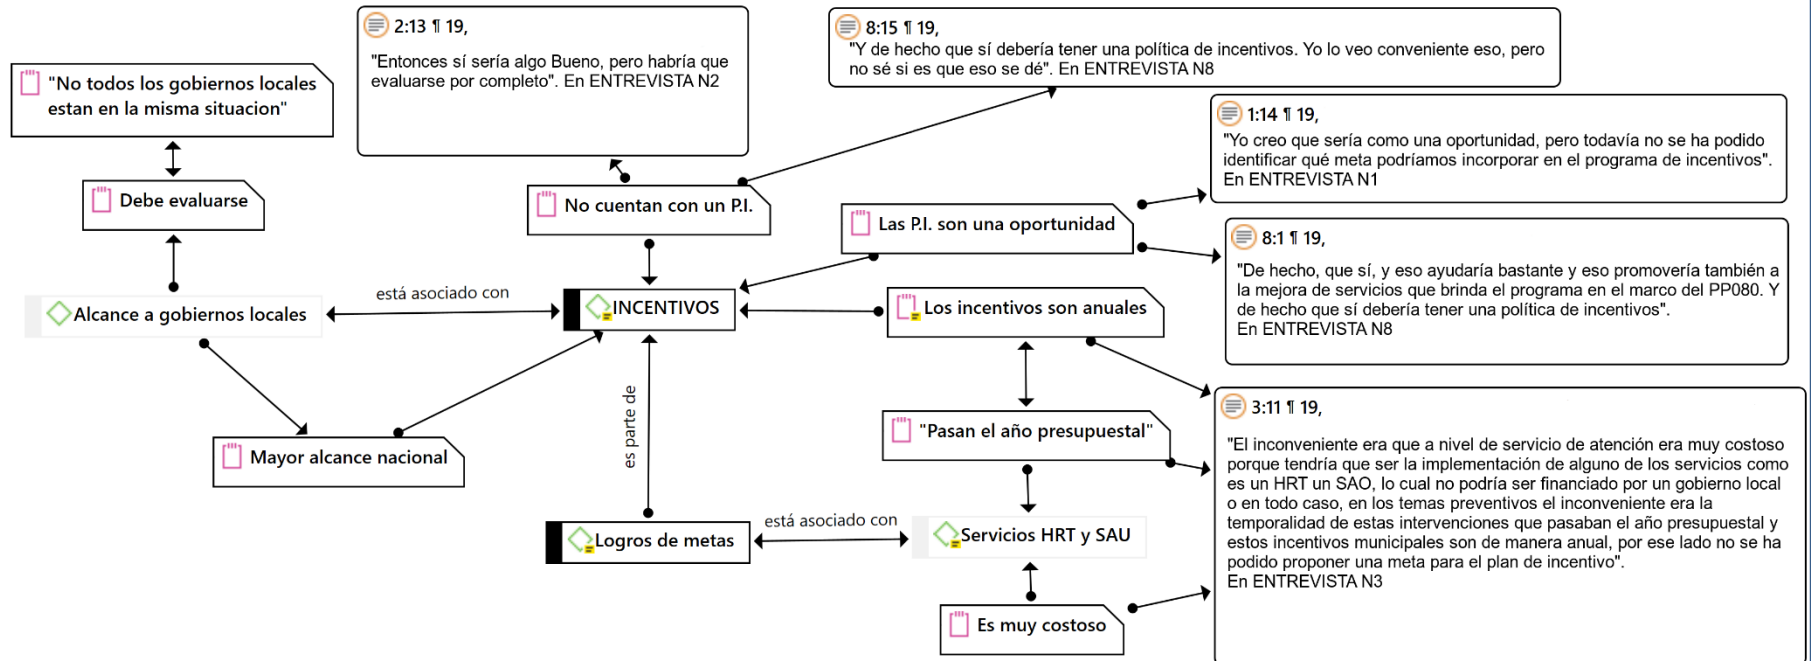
"No todos los gobiernos locales estan en la misma situacion"

Debe evaluarse

Alcance a gobiernos locales

está asociado con

Mayor alcance nacional

2:13 ¶ 19,

"Entonces sí sería algo Bueno, pero habría que evaluarse por completo". En ENTREVISTA N2

No cuentan con un P.I.

INCENTIVOS

es parte de

Logros de metas

está asociado con

8:15 ¶ 19,
"Y de hecho que sí debería tener una política de incentivos. Yo lo veo conveniente eso, pero no sé si es que eso se dé". En ENTREVISTA N8

1:14 ¶ 19,

"Yo creo que sería como una oportunidad, pero todavía no se ha podido identificar qué meta podríamos incorporar en el programa de incentivos". En ENTREVISTA N1

Las P.I. son una oportunidad

8:1 ¶ 19,

"De hecho, que sí, y eso ayudaría bastante y eso promovería también a la mejora de servicios que brinda el programa en el marco del PP080. Y de hecho que sí debería tener una política de incentivos".
En ENTREVISTA N8

Los incentivos son anuales

"Pasan el año presupuestal"

Servicios HRT y SAU

Es muy costoso

3:11 ¶ 19,

"El inconveniente era que a nivel de servicio de atención era muy costoso porque tendría que ser la implementación de alguno de los servicios como es un HRT un SAO, lo cual no podría ser financiado por un gobierno local o en todo caso, en los temas preventivos el inconveniente era la temporalidad de estas intervenciones que pasaban el año presupuestal y estos incentivos municipales son de manera anual, por ese lado no se ha podido proponer una meta para el plan de incentivo".
En ENTREVISTA N3